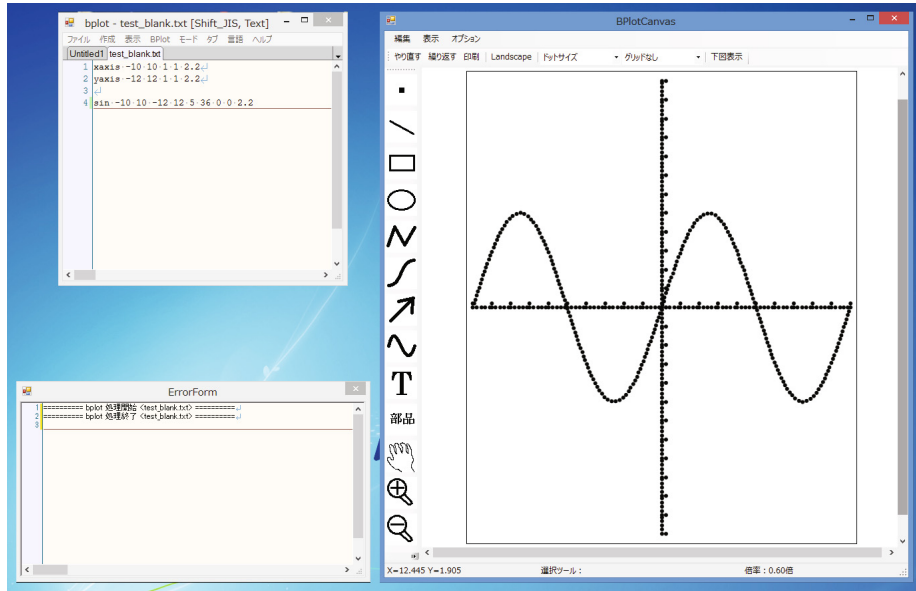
bplot - test_blank.txt [Shift_JIS, Text]

ファイル 作成 表示 BPlot モード タブ 言語 ヘルプ

Untitled1 test_blank.txt

1 xaxis -10 10 1 1 2.2
2 yaxis -12 12 1 1 2.2
3
4 sin -10 10 -12 12 5 36 0 0 2.2

ErrorForm

1 ========== bplot 処理開始 <test_blank.txt> ==========
2 ========== bplot 処理終了 <test_blank.txt> ==========
3

BPlotCanvas

編集 表示 オプション

やり直す 繰り返す 印刷 Landscape ドットサイズ グリッドなし 下図表示

T

部品

X=12.445 Y=1.905 選択ツール: 倍率：0.60倍